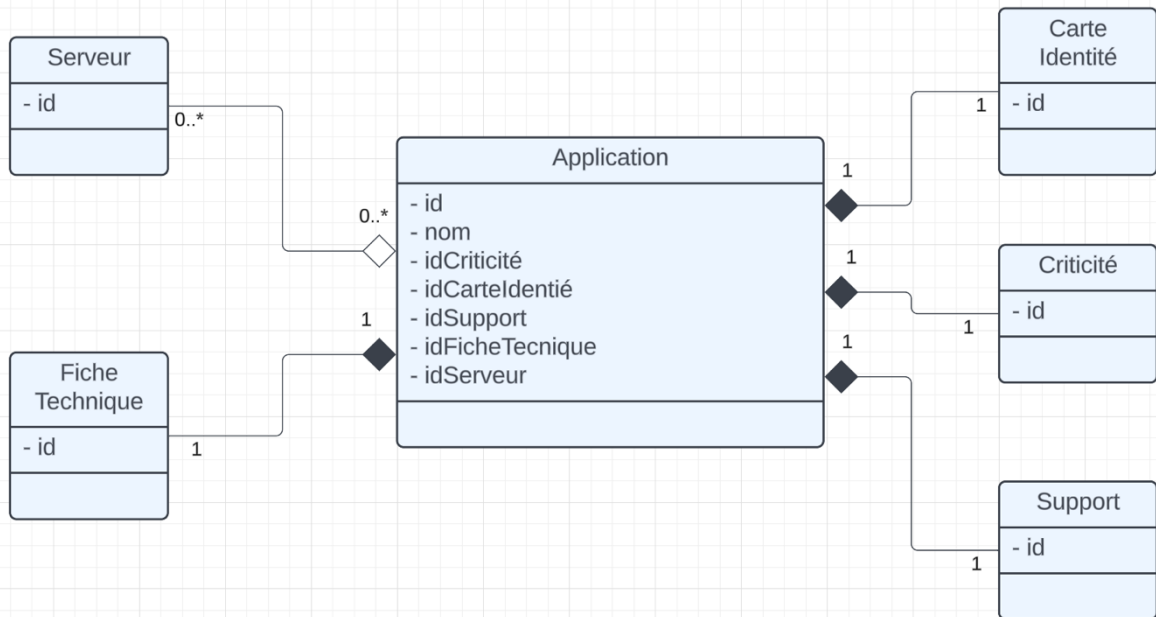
Serveur
- id
0..*

Fiche Technique
- id
1

Application
- id
- nom
- idCriticité
- idCarteIdentié
- idSupport
- idFicheTecnique
- idServeur

0..*
1

Carte Identité
- id
1
1

Criticité
- id
1
1

Support
- id
1
1